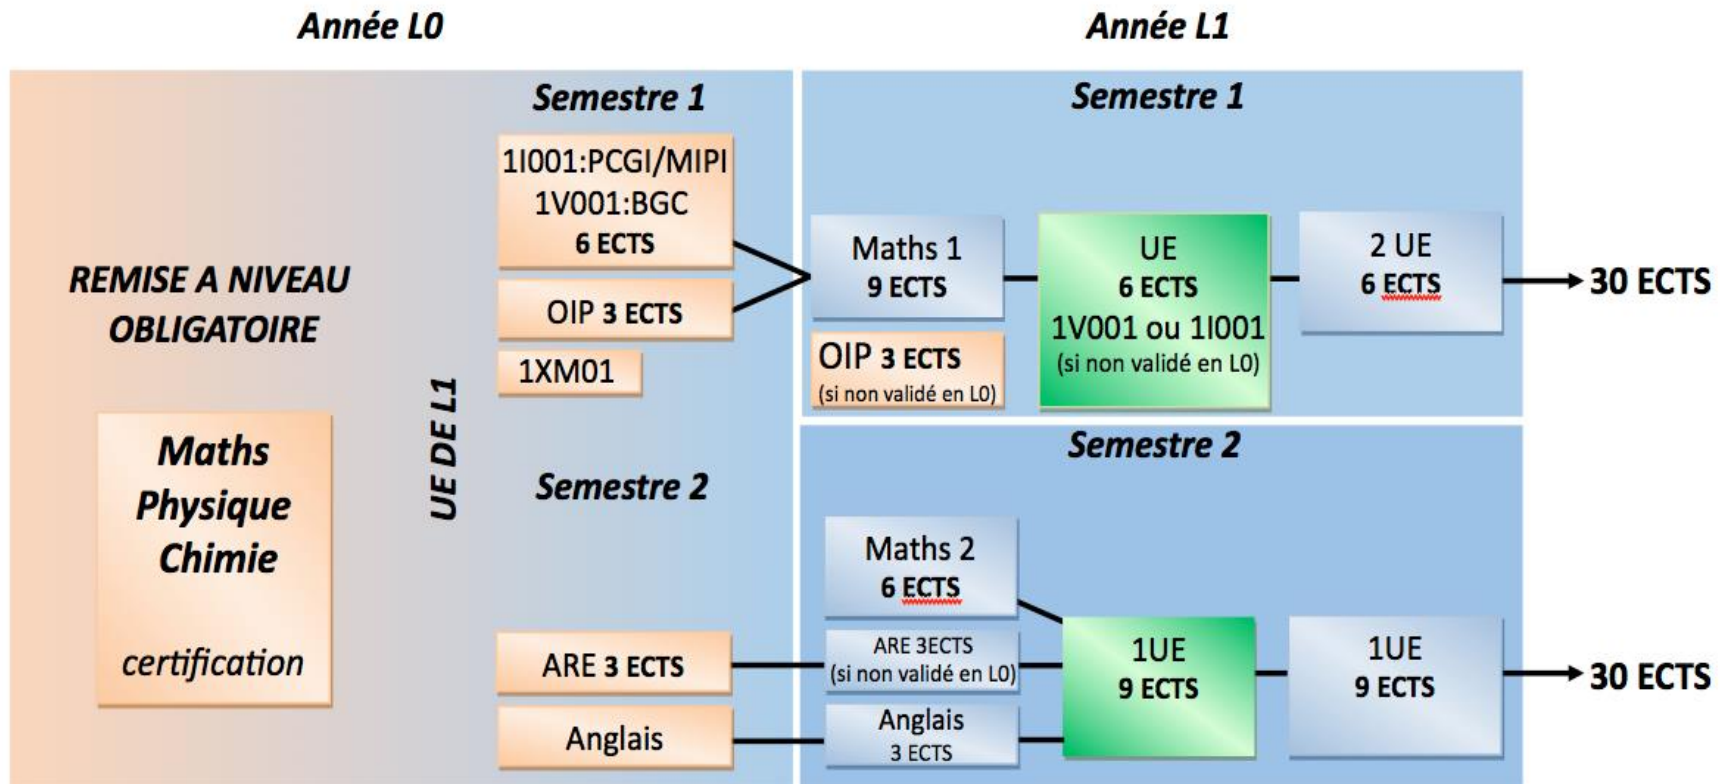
Année L0

Année L1

REMISE A NIVEAU OBLIGATOIRE

Maths Physique Chimie

certification

UE DE L1

Semestre 1

1I001:PCGI/MIPI
1V001:BGC
6 ECTS

OIP 3 ECTS

1XM01

Semestre 2

ARE 3 ECTS

Anglais

Semestre 1

Maths 1
9 ECTS

OIP 3 ECTS
(si non validé en L0)

UE
6 ECTS
1V001 ou 1I001
(si non validé en L0)

2 UE
6 ECTS

30 ECTS

Semestre 2

Maths 2
6 ECTS

ARE 3ECTS
(si non validé en L0)

Anglais
3 ECTS

1UE
9 ECTS

1UE
9 ECTS

30 ECTS